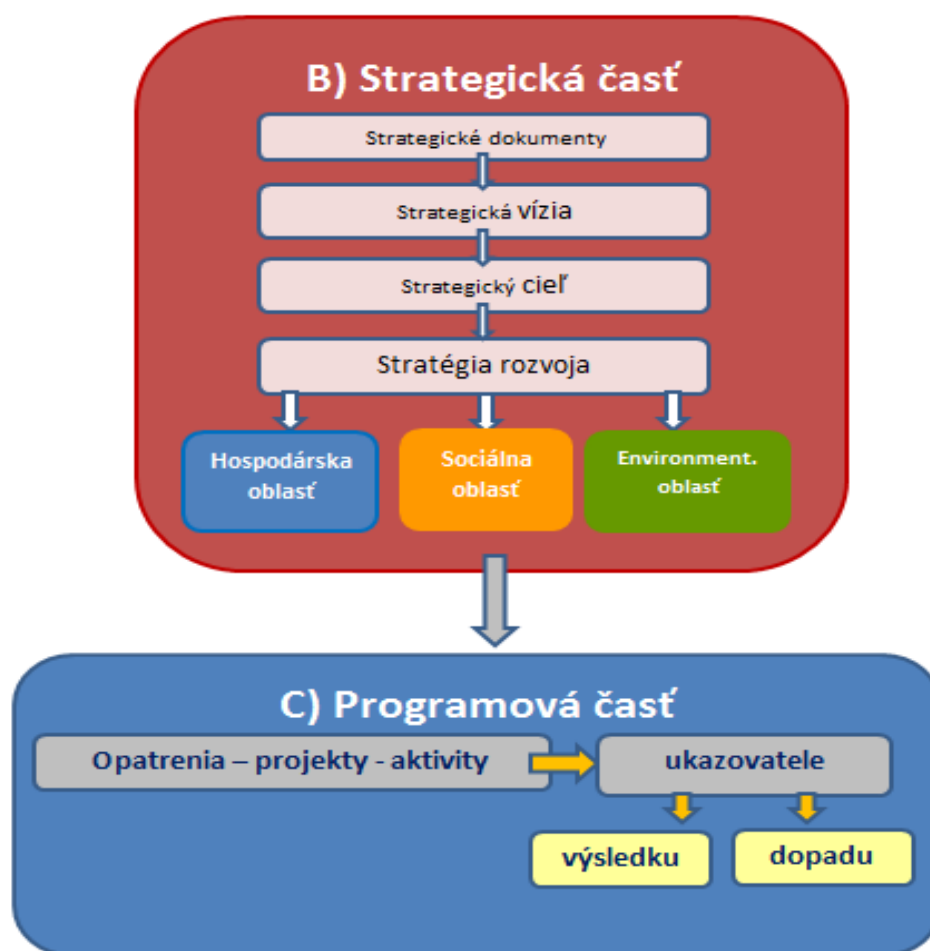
B) Strategická časť

Strategické dokumenty

Strategická vízia

Strategický cieľ

Stratégia rozvoja

Hospodárska oblasť

Sociálna oblasť

Environment. oblasť

C) Programová časť

Opatrenia – projekty - aktivity

ukazovatele

výsledku

dopadu